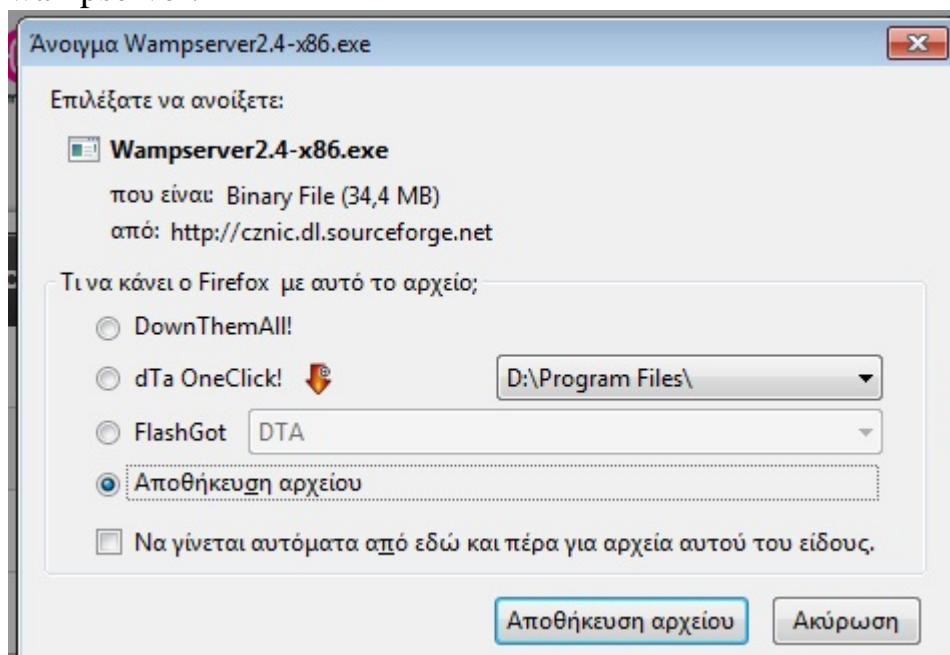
Άνοιγμα Wampserver2.4-x86.exe

Επιλέξατε να ανοίξετε:

Wampserver2.4-x86.exe

που είναι: Binary File (34,4 MB)

από: http://cznic.dl.sourceforge.net

Τι να κάνει ο Firefox με αυτό το αρχείο;

DownThemAll!

dTa OneClick!

D:\Program Files\

FlashGot

DTA

Αποθήκευση αρχείου

Να γίνεται αυτόματα από εδώ και πέρα για αρχεία αυτού του είδους.

Αποθήκευση αρχείου

Ακύρωση